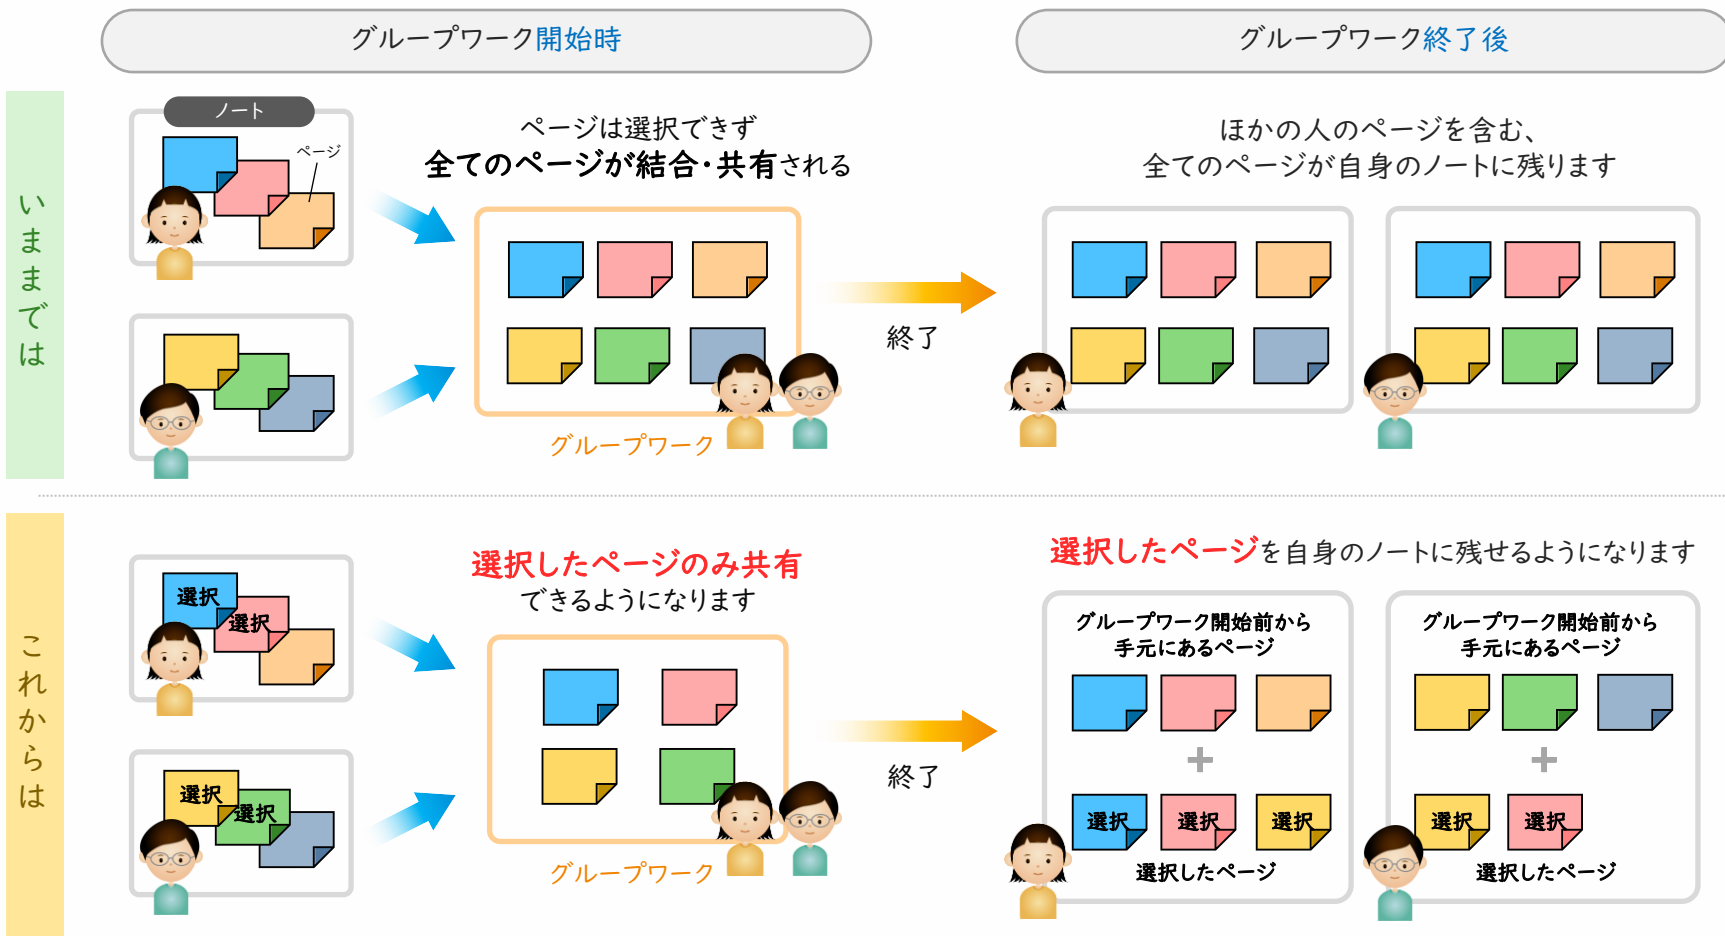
グループワーク開始時

グループワーク終了後

いままでは

ノート

ページ

ページは選択できず
全てのページが結合・共有される

ほかの人のページを含む、
全てのページが自身のノートに残ります

終了

グループワーク

これからは

選択

選択

選択

選択

選択したページのみ共有
できるようになります

選択したページを自身のノートに残せるようになります

終了

グループワーク

グループワーク開始前から
手元にあるページ

+

選択 選択 選択

選択したページ

グループワーク開始前から
手元にあるページ

+

選択 選択

選択したページ